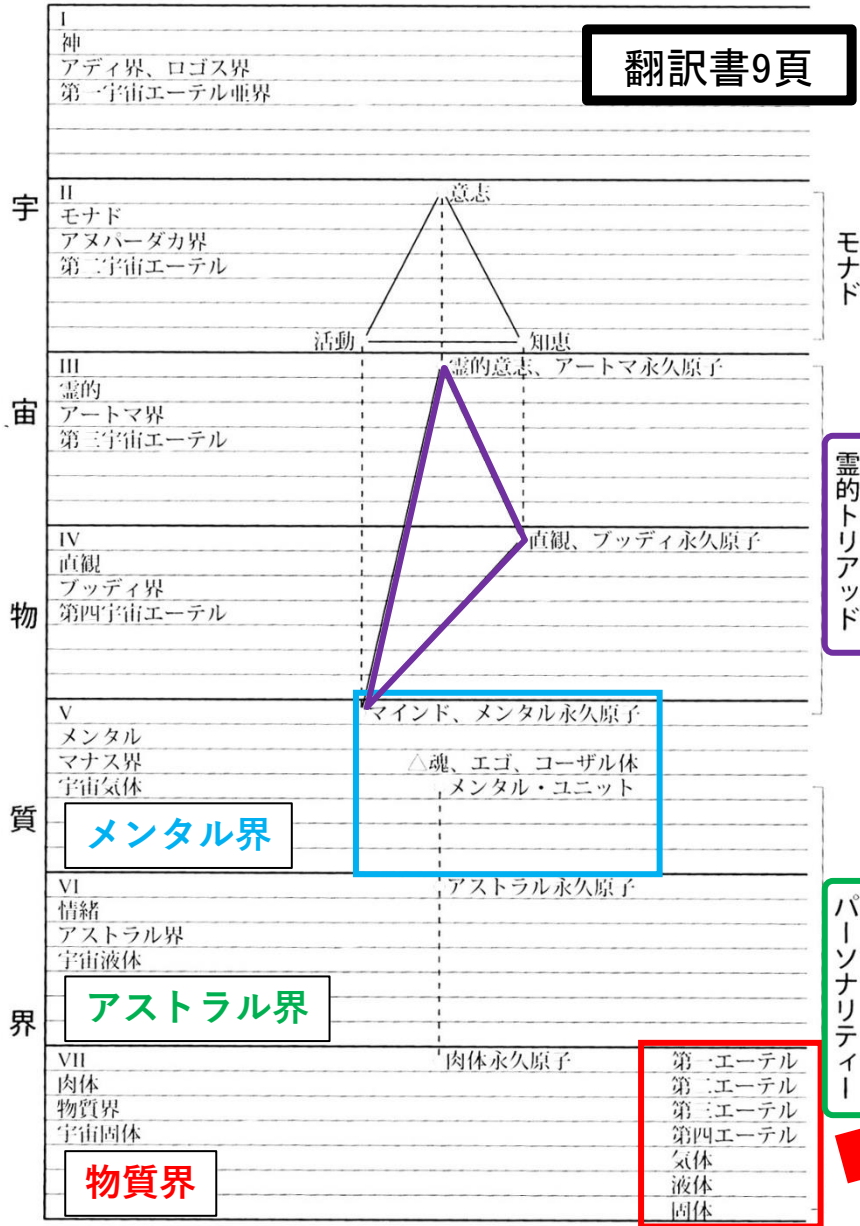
翻訳書9頁

宇

宙

物

質

界

I
神
アディ界、ロゴス界
第一宇宙エーテル亜界

II
モナド
アヌパーダカ界
第二宇宙エーテル

意志
活動
知恵

モナド

III
霊的
アートマ界
第三宇宙エーテル

霊的意志、アートマ永久原子

IV
直観
ブッディ界
第四宇宙エーテル

直観、ブッディ永久原子

霊的トリアッド

V
メンタル
マナス界
宇宙気体

マインド、メンタル永久原子
△魂、エゴ、コーザル体
メンタル・ユニット

メンタル界

VI
情緒
アストラル界
宇宙液体

アストラル永久原子

アストラル界

パーソナリティー

VII
肉体
物質界
宇宙固体

肉体永久原子

第一エーテル
第二エーテル
第三エーテル
第四エーテル
気体
液体
固体

物質界